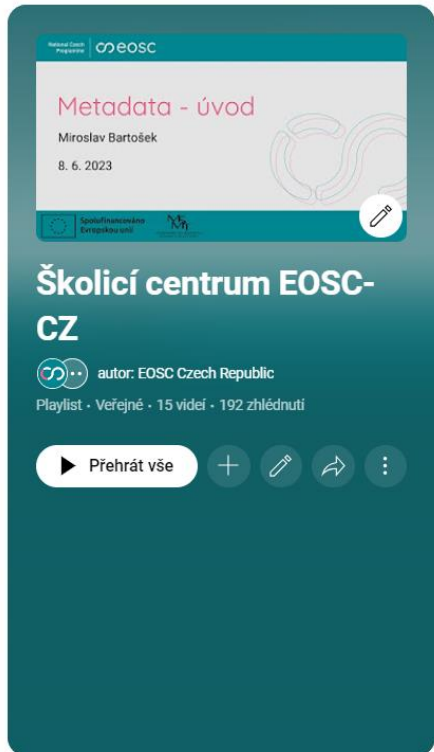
National Czech Programme eosc

Metadata - úvod

Miroslav Bartošek

8. 6. 2023

Spolufinancováno Evropskou unií

Školicí centrum EOSC-CZ

autor: EOSC Czech Republic

Playlist · Veřejné · 15 videí · 192 zhlédnutí

Přehrát vše